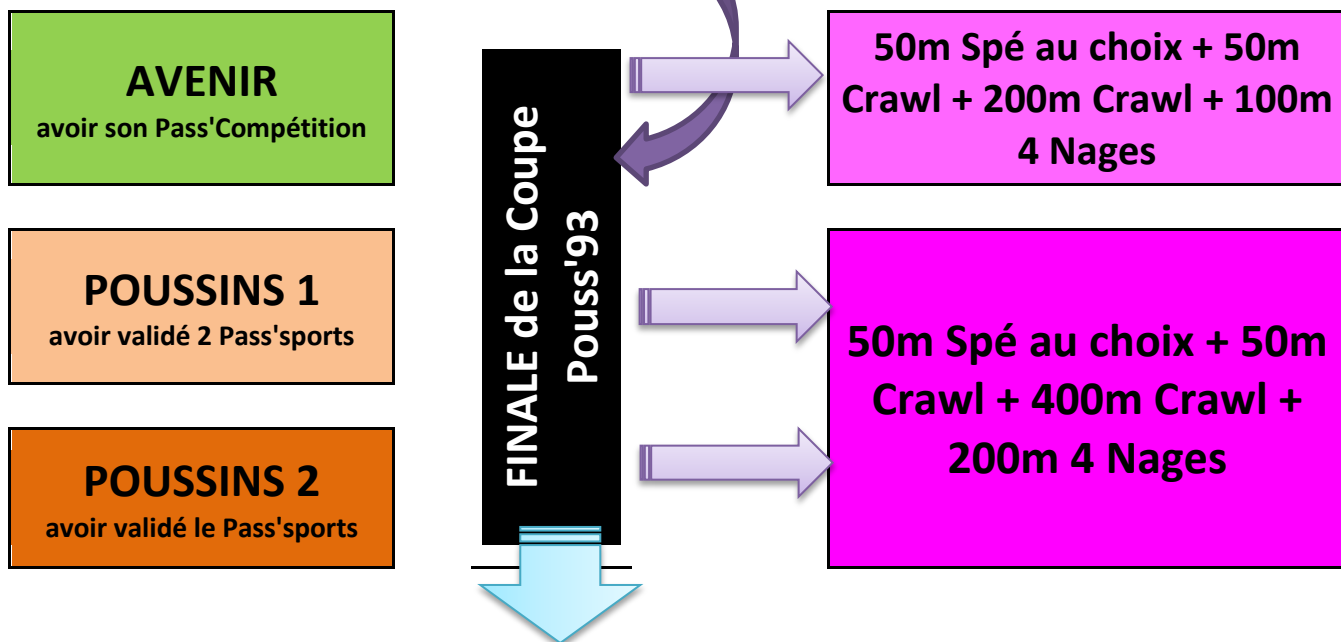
AVENIR
avoir son Pass'Compétition

POUSSINS 1
avoir validé 2 Pass'sports

POUSSINS 2
avoir validé le Pass'sports

FINALE de la Coupe Pouss'93

50m Spé au choix + 50m Crawl + 200m Crawl + 100m 4 Nages

50m Spé au choix + 50m Crawl + 400m Crawl + 200m 4 Nages